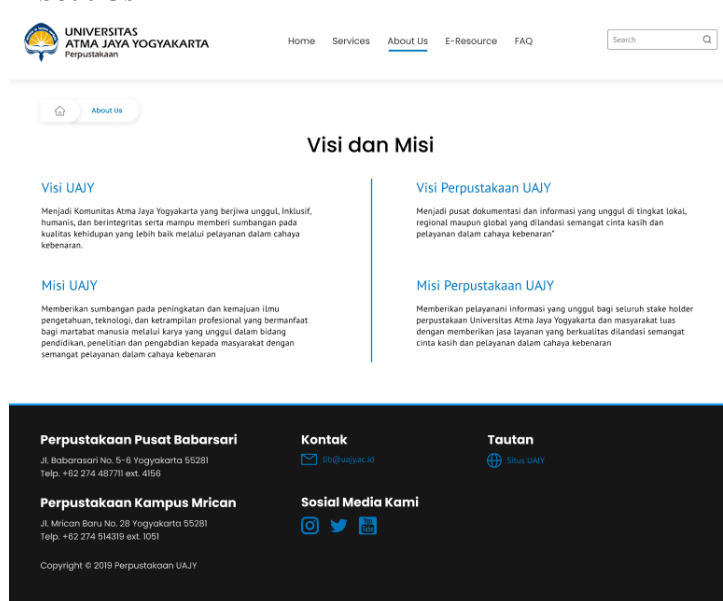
UNIVERSITAS ATMA JAYA YOGYAKARTA
Perpustakaan

Home Services About Us E-Resource FAQ

Search

About Us

Visi dan Misi

Visi UAJY

Menjadi Komunitas Atma Jaya Yogyakarta yang berjiwa unggul, Inklusif, humanis, dan berintegritas serta mampu memberi sumbangan pada kualitas kehidupan yang lebih baik melalui pelayanan dalam cahaya kebenaran.

Misi UAJY

Memberikan sumbangan pada peningkatan dan kemajuan ilmu pengetahuan, teknologi, dan ketrampilan profesional yang bermanfaat bagi martabat manusia melalui karya yang unggul dalam bidang pendidikan, penelitian dan pengabdian kepada masyarakat dengan semangat pelayanan dalam cahaya kebenaran

Visi Perpustakaan UAJY

Menjadi pusat dokumentasi dan informasi yang unggul di tingkat lokal, regional maupun global yang dilandasi semangat cinta kasih dan pelayanan dalam cahaya kebenaran"

Misi Perpustakaan UAJY

Memberikan pelayanani informasi yang unggul bagi seluruh stake holder perpustakaan Universitas Atma Jaya Yogyakarta dan masyarakat luas dengan memberikan jasa layanan yang berkualitas dilandasi semangat cinta kasih dan pelayanan dalam cahaya kebenaran

Perpustakaan Pusat Babarsari
Jl. Babarsari No. 5-6 Yogyakarta 55281
Telp. +62 274 487711 ext. 4156

Perpustakaan Kampus Mrican
Jl. Mrican Baru No. 28 Yogyakarta 55281
Telp. +62 274 514319 ext. 1051

Kontak
lib@uajy.ac.id

Sosial Media Kami

Tautan
Situs UAJY

Copyright © 2019 Perpustakaan UAJY